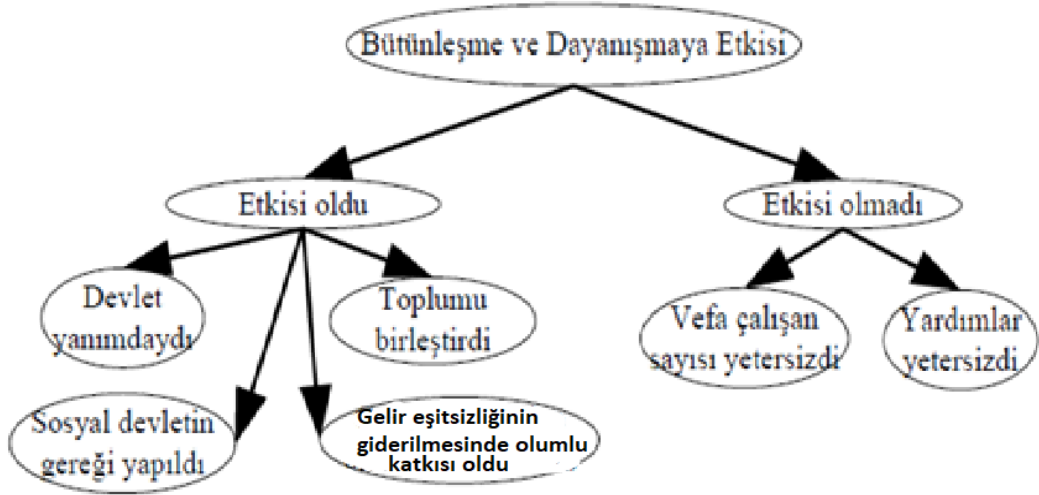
Bütünleşme ve Dayanışmaya Etkisi

Etkisi oldu

Etkisi olmadı

Devlet yanımdaydı

Toplumu birleştirdi

Sosyal devletin gereği yapıldı

Gelir eşitsizliğinin giderilmesinde olumlu katkısı oldu

Vefa çalışan sayısı yetersizdi

Yardımlar yetersizdi